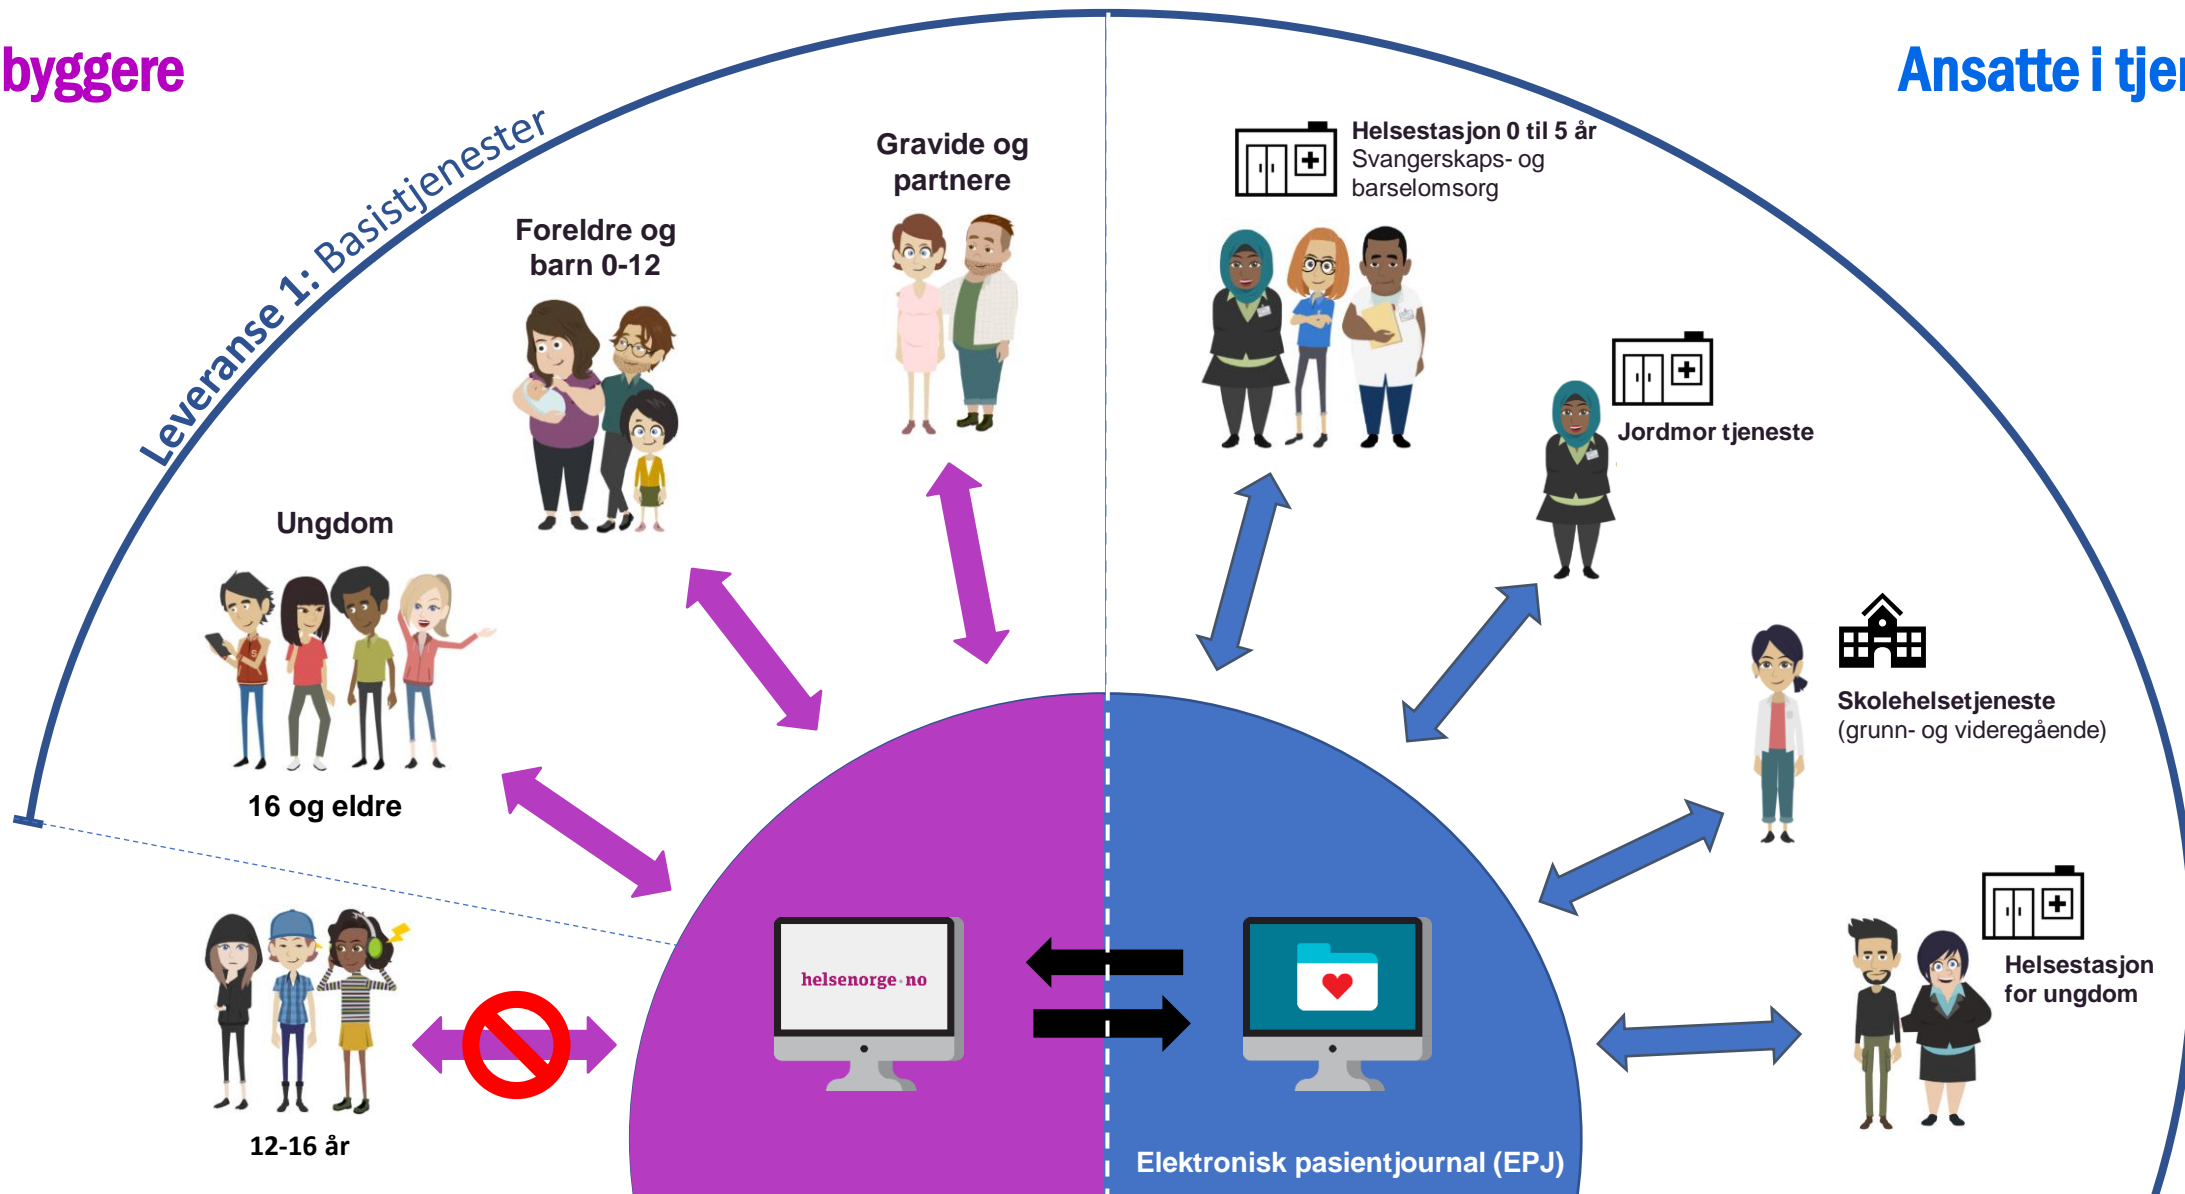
byggere

Ansatte i tje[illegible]

Leveranse 1: Basistjenester

Gravide og partnere

Foreldre og barn 0-12

Ungdom

16 og eldre

12-16 år

Helsestasjon 0 til 5 år
Svangerskaps- og barselomsorg

Jordmor tjeneste

Skolehelsetjeneste
(grunn- og videregående)

Helsestasjon for ungdom

helsenorge.no

Elektronisk pasientjournal (EPJ)